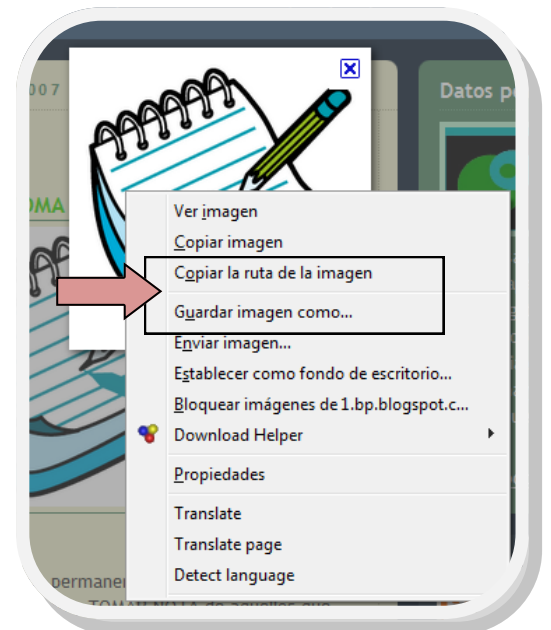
007

Datos p

OMA

Ver imagen
Copiar imagen
Copiar la ruta de la imagen
Guardar imagen como...
Enviar imagen...
Establecer como fondo de escritorio...
Bloquear imágenes de 1.bp.blogspot.c...
Download Helper
Propiedades
Translate
Translate page
Detect language

permane
TOMAR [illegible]